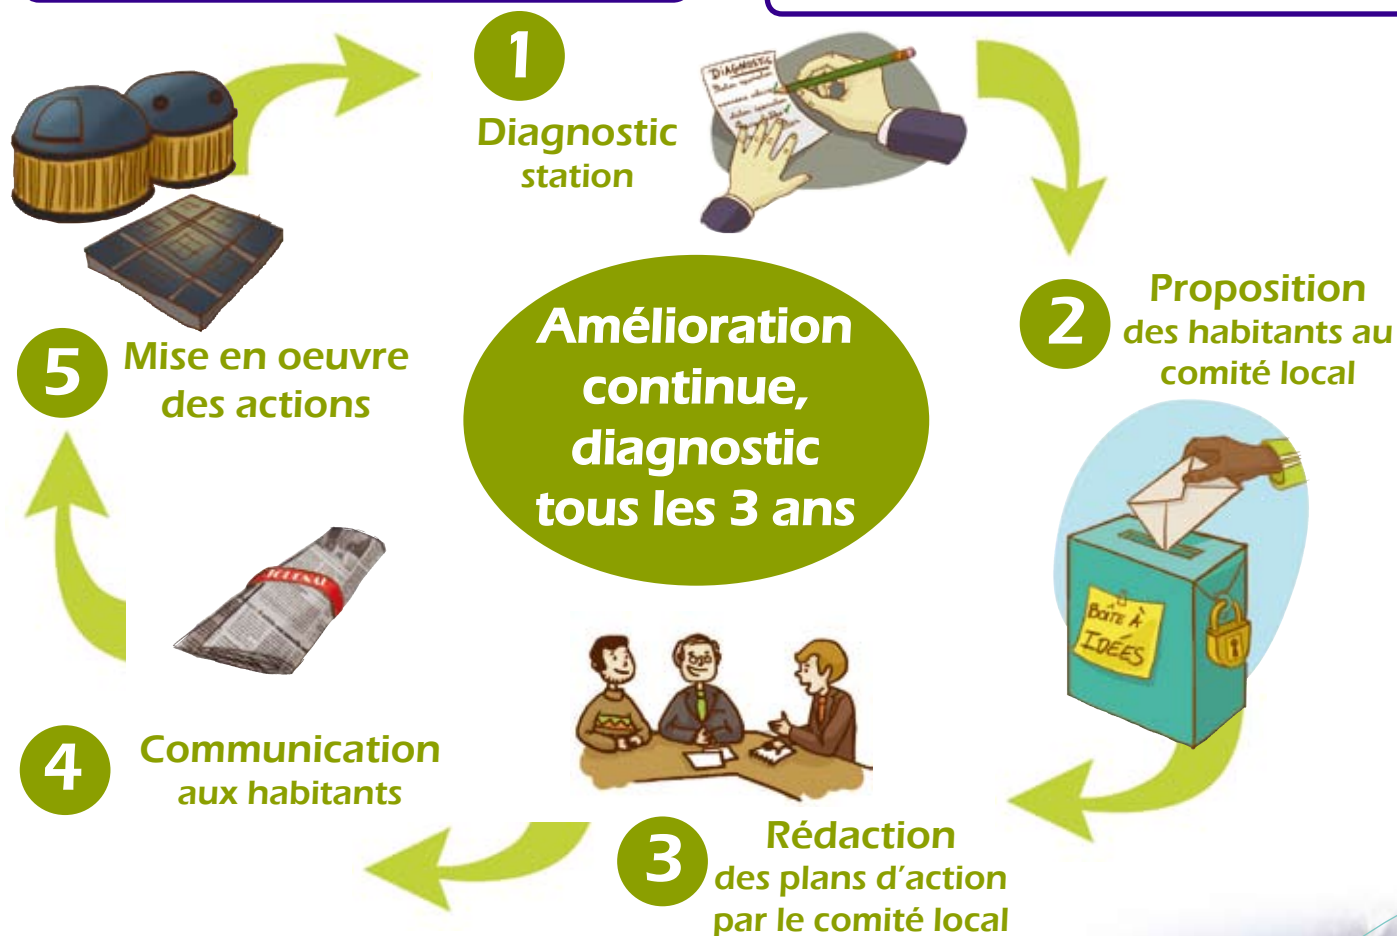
1
Diagnostic station

DIAGNOSTIC

2
Proposition des habitants au comité local

Amélioration continue, diagnostic tous les 3 ans

BOITE À IDÉES

5
Mise en oeuvre des actions

JOURNAL

4
Communication aux habitants

3
Rédaction des plans d'action par le comité local